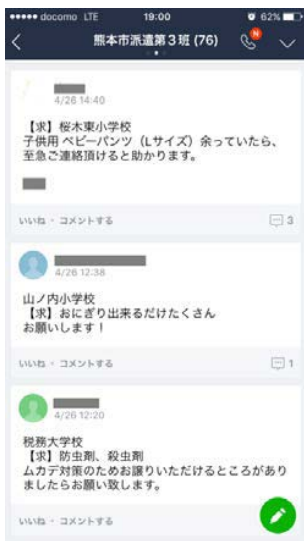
••••• docomo LTE 19:00 62%
熊本市派遣第３班 (76)
N

4/26 14:40
【求】桜木東小学校
子供用 ベビーパンツ（Lサイズ）余っていたら、至急ご連絡頂けると助かります。

いいね・コメントする
3

4/26 12:38
山ノ内小学校
【求】おにぎり出来るだけたくさん
お願いします！

いいね・コメントする
1

4/26 12:20
税務大学校
【求】防虫剤、殺虫剤
ムカデ対策のためお譲りいただけるところがありましたらお願い致します。

いいね・コメントする